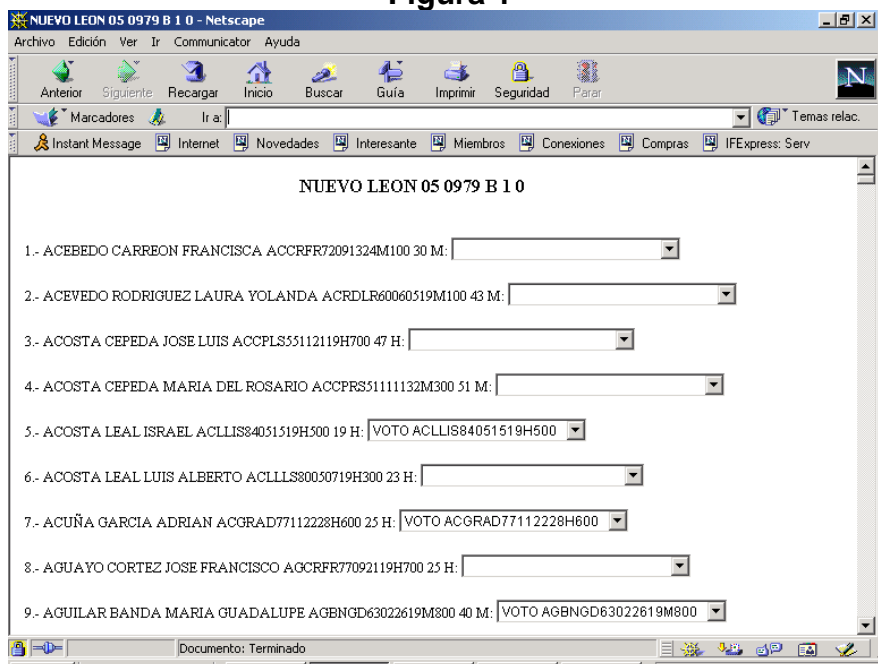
Figura 1

NUEVO LEON 05 0979 B 1 0 - Netscape

Archivo Edición Ver Ir Communicator Ayuda

Anterior Siguiente Recargar Inicio Buscar Guía Imprimir Seguridad Parar

Marcadores Ir a: Temas relac.

Instant Message Internet Novedades Interesante Miembros Conexiones Compras IFExpress: Serv

NUEVO LEON 05 0979 B 1 0

1.- ACEBEDO CARREON FRANCISCA ACCRFR72091324M100 30 M:

2.- ACEVEDO RODRIGUEZ LAURA YOLANDA ACRDLR60060519M100 43 M:

3.- ACOSTA CEPEDA JOSE LUIS ACCPLS55112119H700 47 H:

4.- ACOSTA CEPEDA MARIA DEL ROSARIO ACCPRS51111132M300 51 M:

5.- ACOSTA LEAL ISRAEL ACLLIS84051519H500 19 H: VOTO ACLLIS84051519H500

6.- ACOSTA LEAL LUIS ALBERTO ACLLLS80050719H300 23 H:

7.- ACUÑA GARCIA ADRIAN ACGRAD77112228H600 25 H: VOTO ACGRAD77112228H600

8.- AGUAYO CORTEZ JOSE FRANCISCO AGCRFR77092119H700 25 H:

9.- AGUILAR BANDA MARIA GUADALUPE AGBNGD63022619M800 40 M: VOTO AGBNGD63022619M800

Documento: Terminado